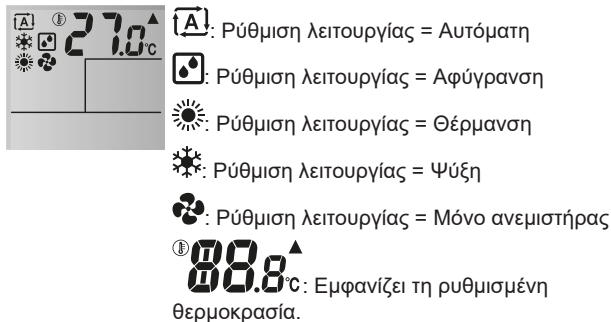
A 27.0°C

A: Ρύθμιση λειτουργίας = Αυτόματη

: Ρύθμιση λειτουργίας = Αφύγρανση

: Ρύθμιση λειτουργίας = Θέρμανση

: Ρύθμιση λειτουργίας = Ψύξη

: Ρύθμιση λειτουργίας = Μόνο ανεμιστήρας

88.8°C: Εμφανίζει τη ρυθμισμένη θερμοκρασία.